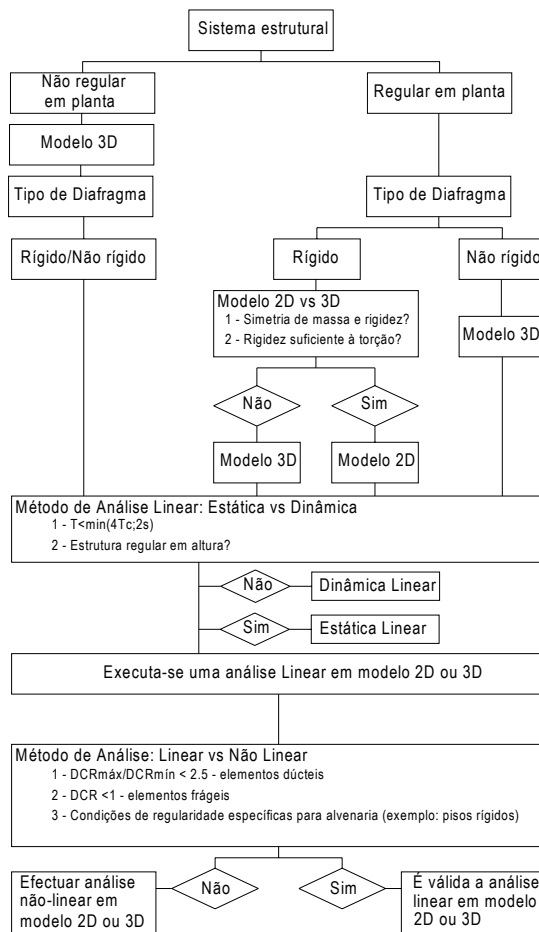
Sistema estrutural

Não regular em planta

Regular em planta

Modelo 3D

Tipo de Diafragma

Tipo de Diafragma

Rígido/Não rígido

Rígido

Não rígido

Modelo 2D vs 3D
1 - Simetria de massa e rigidez?
2 - Rigidez suficiente à torção?

Modelo 3D

Não

Sim

Modelo 3D

Modelo 2D

Método de Análise Linear: Estática vs Dinâmica
1 - T<min(4Tc;2s)
2 - Estrutura regular em altura?

Não

Dinâmica Linear

Sim

Estática Linear

Executa-se uma análise Linear em modelo 2D ou 3D

Método de Análise: Linear vs Não Linear
1 - DCRmáx/DCRmín < 2.5 - elementos dúcteis
2 - DCR <1 - elementos frágeis
3 - Condições de regularidade específicas para alvenaria (exemplo: pisos rígidos)

Efectuar análise não-linear em modelo 2D ou 3D

Não

Sim

É válida a análise linear em modelo 2D ou 3D